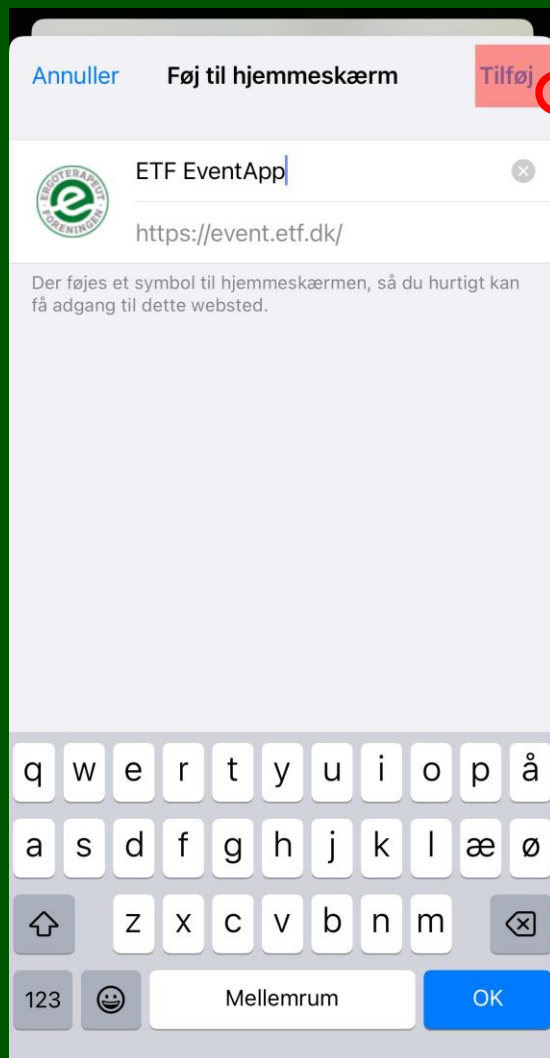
Annuller
Føj til hjemmeskærm
Tilføj

ERGOTERAPEUT FORENINGEN
ETF EventApp
https://event.etf.dk/

Der føjes et symbol til hjemmeskærmen, så du hurtigt kan få adgang til dette websted.

q w e r t y u i o p å
a s d f g h j k l æ ø
z x c v b n m
123 Mellemrum OK